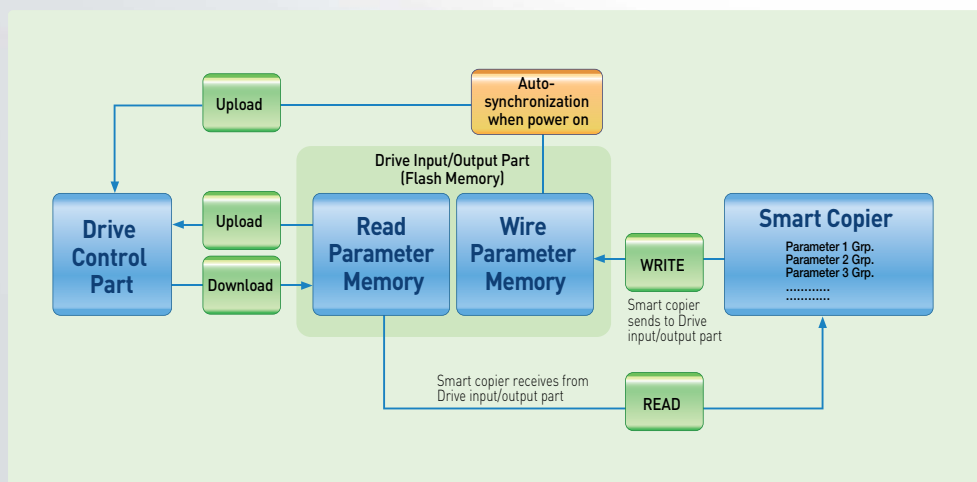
Upload

Auto-synchronization when power on

Drive Input/Output Part (Flash Memory)

Drive Control Part

Upload

Download

Read Parameter Memory

Wire Parameter Memory

WRITE

Smart Copier

Parameter 1 Grp.
Parameter 2 Grp.
Parameter 3 Grp.
............
............

Smart copier sends to Drive input/output part

Smart copier receives from Drive input/output part

READ